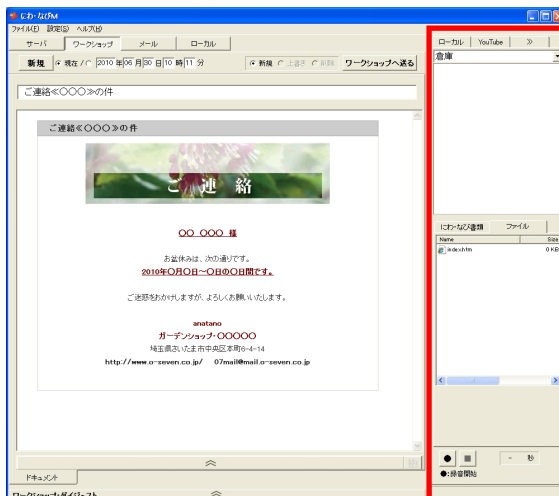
にわ・なびM

ファイル(F) 設定(S) ヘルプ(H)

サーバ | ワークショップ | メール | ローカル

新規 ● 現在 / ○ 2010 年 06 月 30 日 10 時 11 分

● 新規 ○ 上書き ○ 削除 ワークショップへ送る

ご連絡≪○○○≫の件

ご連絡≪○○○≫の件

ご 連 絡

○○ ○○○ 様

お盆休みは、次の通りです。

2010年○月○日～○日の○日間です。

ご迷惑をおかけしますが、よろしくお願いいたします。

anatano

ガーデンショップ・○○○○○

埼玉県さいたま市中央区本町6-4-14

http://www.o-seven.co.jp/ 07mail@mail.o-seven.co.jp

ドキュメント

ワークショップダイジェスト

ローカル | YouTube | ≫

倉庫

にわ・なび書類 | ファイル

Name | Size

index.htm | 0 KB

秒

●:録音開始